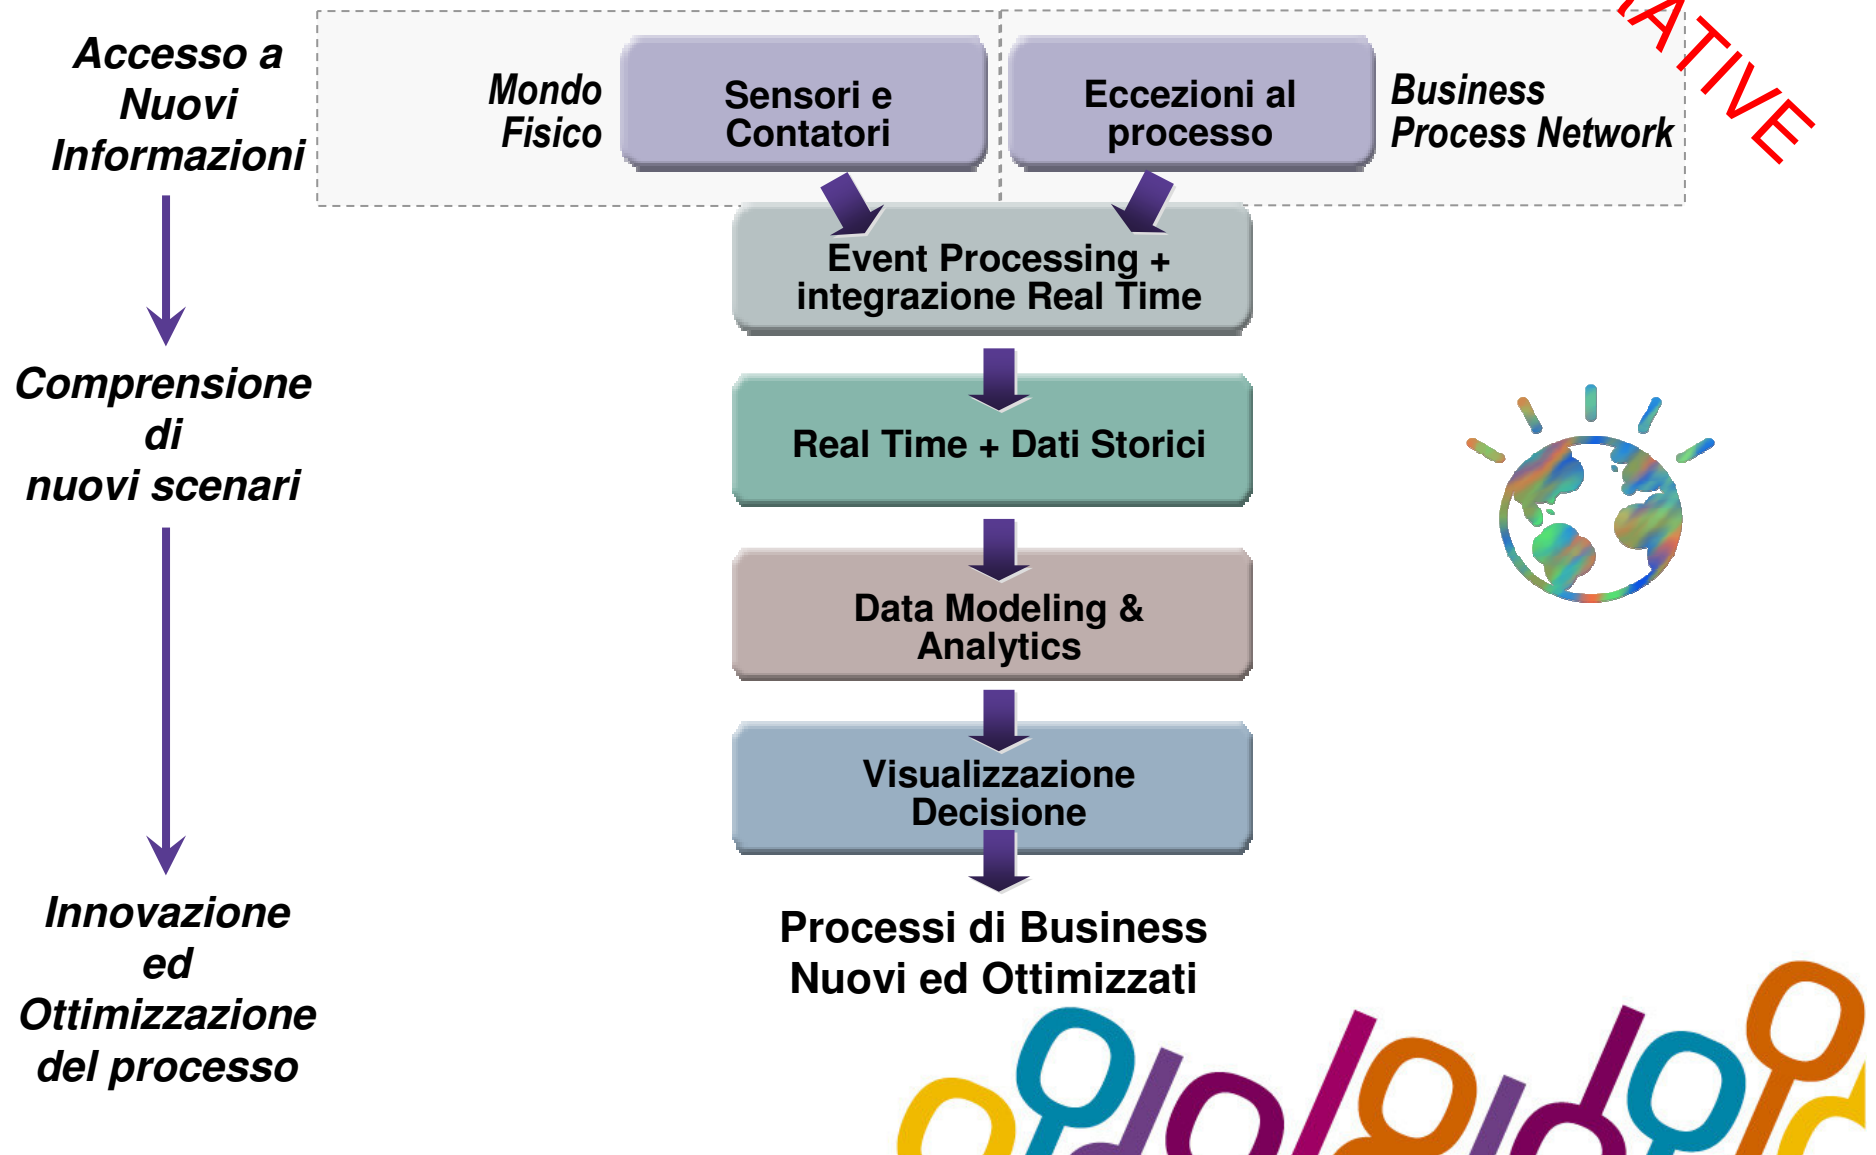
Accesso a Nuovi Informazioni

Comprensione di nuovi scenari

Innovazione ed Ottimizzazione del processo

Mondo Fisico

Sensori e Contatori

Eccezioni al processo

Business Process Network

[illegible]ATIVE

Event Processing + integrazione Real Time

Real Time + Dati Storici

Data Modeling & Analytics

Visualizzazione Decisione

Processi di Business Nuovi ed Ottimizzati